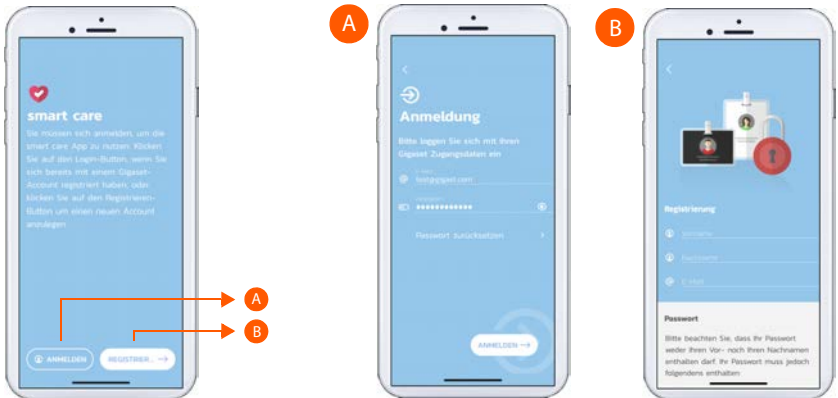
smart care

Sie müssen sich anmelden, um die smart care App zu nutzen. Klicken Sie auf den Login-Button, wenn Sie sich bereits mit einem Gigaset-Account registriert haben, oder klicken Sie auf den Registrieren-Button um einen neuen Account anzulegen

A

B

ANMELDEN

REGISTRIER...

A

Anmeldung

Bitte loggen Sie sich mit Ihren Gigaset Zugangsdaten ein

E-Mail
test@gigaset.com

Passwort
••••••••••••

Passwort zurücksetzen

ANMELDEN

B

Registrierung

Vorname

Nachname

E-Mail

Passwort

Bitte beachten Sie, dass Ihr Passwort weder Ihren Vor- noch Ihren Nachnamen enthalten darf. Ihr Passwort muss jedoch folgendes enthalten